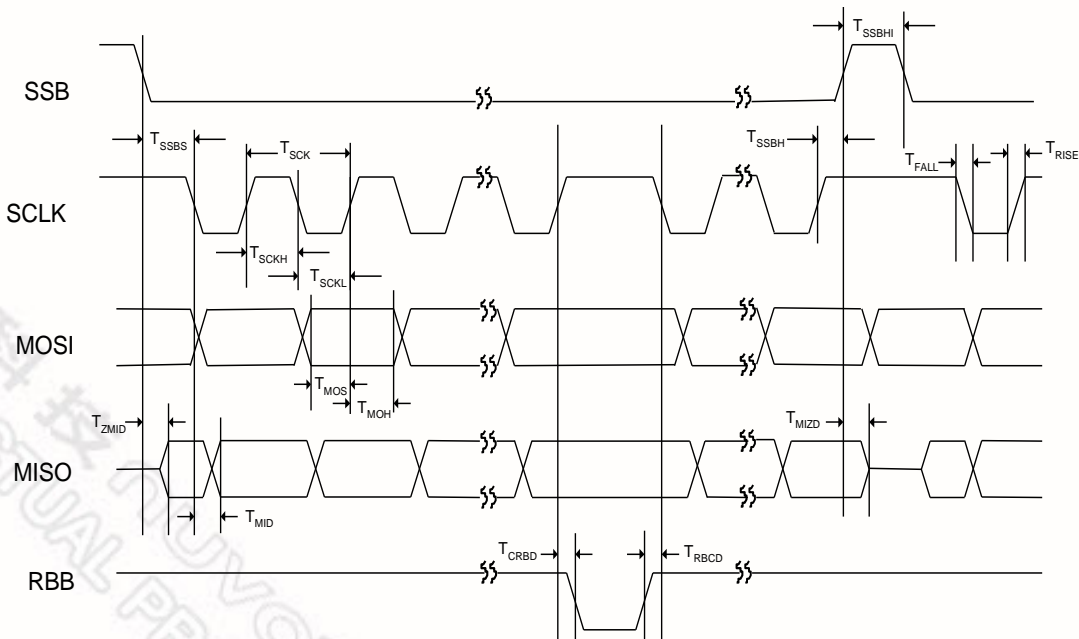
$T_{SSBHI}$

SSB

$T_{SSBS}$

$T_{SCK}$

$T_{SSBH}$

$T_{FALL}$

$T_{RISE}$

SCLK

$T_{SCKH}$

$T_{SCKL}$

MOSI

$T_{MOS}$

$T_{MOH}$

$T_{ZMID}$

$T_{MIZD}$

MISO

$T_{MID}$

$T_{CRBD}$

$T_{RBCD}$

RBB